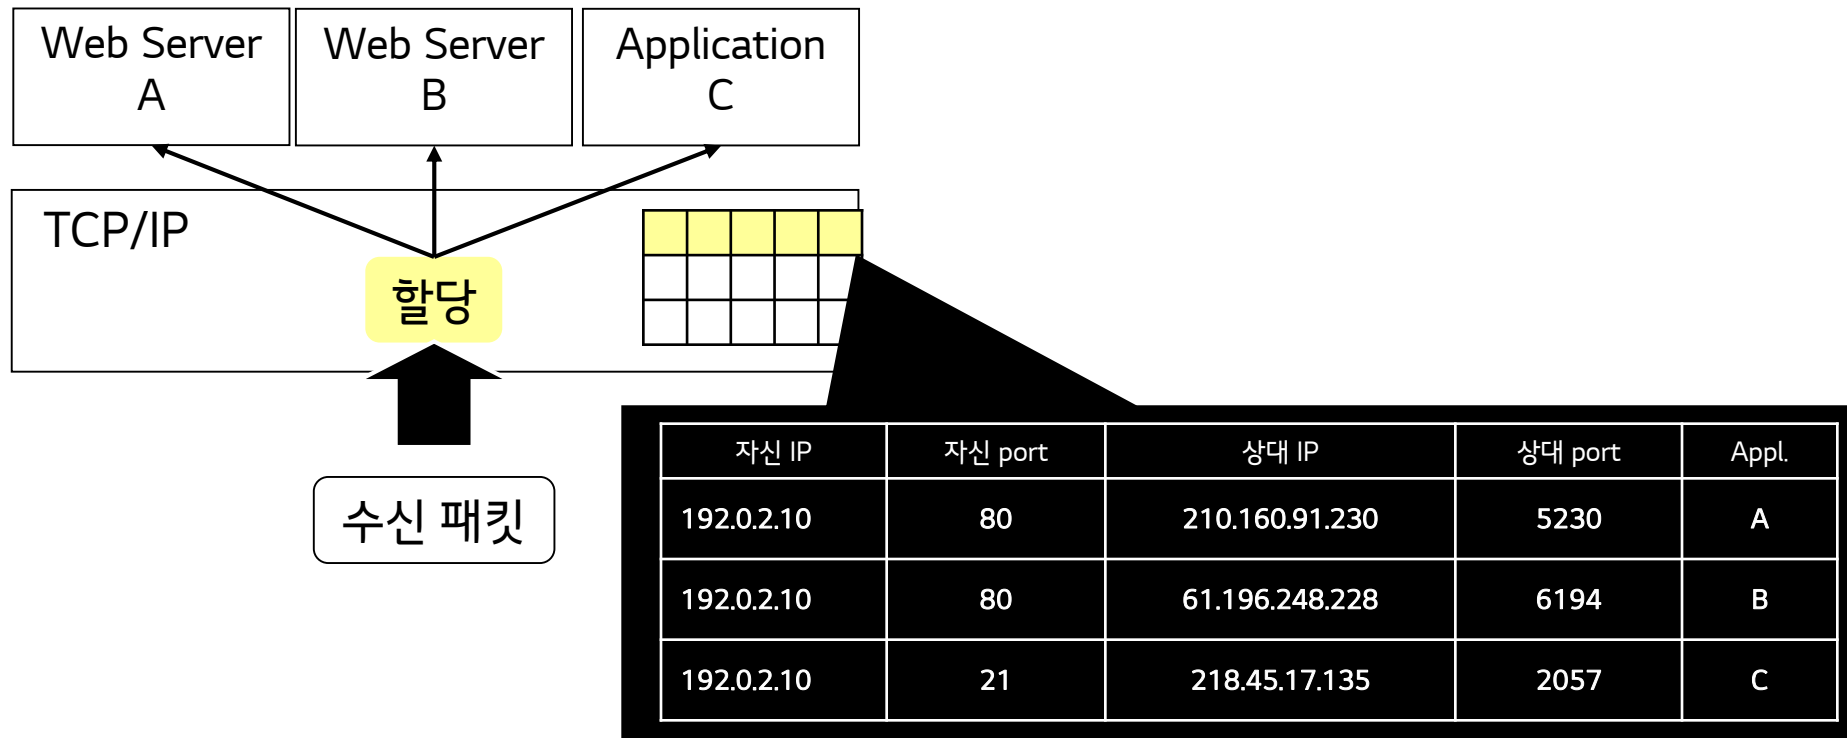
Web Server A

Web Server B

Application C

TCP/IP

할당

수신 패킷

| 자신 IP | 자신 port | 상대 IP | 상대 port | Appl. |
|---|---|---|---|---|
| 192.0.2.10 | 80 | 210.160.91.230 | 5230 | A |
| 192.0.2.10 | 80 | 61.196.248.228 | 6194 | B |
| 192.0.2.10 | 21 | 218.45.17.135 | 2057 | C |